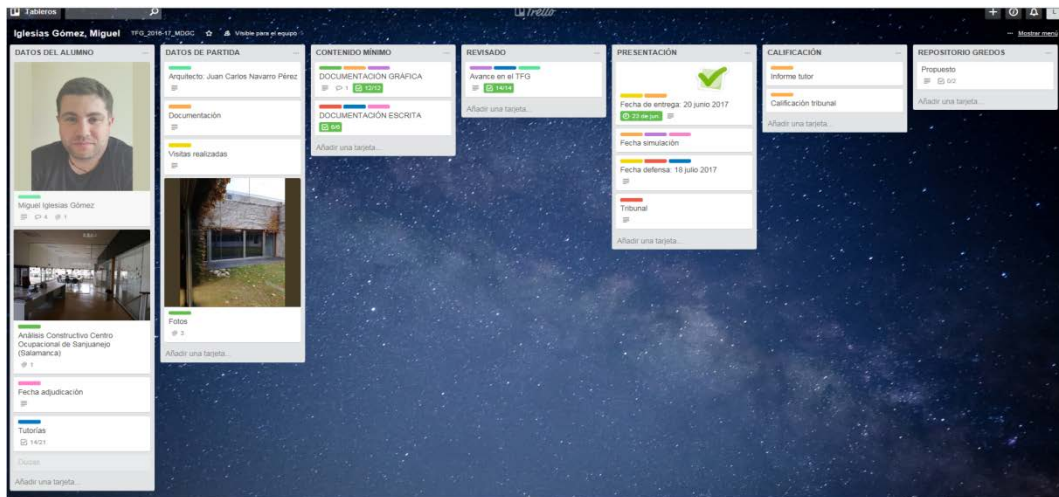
Tableros

Trello

Iglesias Gómez, Miguel TFG_2016-17_MGGC Visible para el equipo

Mostrar menú

DATOS DEL ALUMNO

Miguel Iglesias Gómez
4 1

Análisis Constructivo Centro Ocupacional de Sanjuanejo (Salamanca)
1

Fecha adjudicación

Tutorías
14/21

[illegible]

Añadir una tarjeta...

DATOS DE PARTIDA

Arquitecto: Juan Carlos Navarro Pérez

Documentación

Visitas realizadas

Fotos
3

Añadir una tarjeta...

CONTENIDO MÍNIMO

DOCUMENTACIÓN GRÁFICA
1 12/12

DOCUMENTACIÓN ESCRITA
6/6

Añadir una tarjeta...

REVISADO

Avance en el TFG
14/14

Añadir una tarjeta...

PRESENTACIÓN

Fecha de entrega: 20 junio 2017
23 de jun

Fecha simulación

Fecha defensa: 18 julio 2017

Tribunal

Añadir una tarjeta...

CALIFICACIÓN

Informe tutor

Calificación tribunal

Añadir una tarjeta...

REPOSITORIO GREDOS

Propuesto
0/2

Añadir una tarjeta...